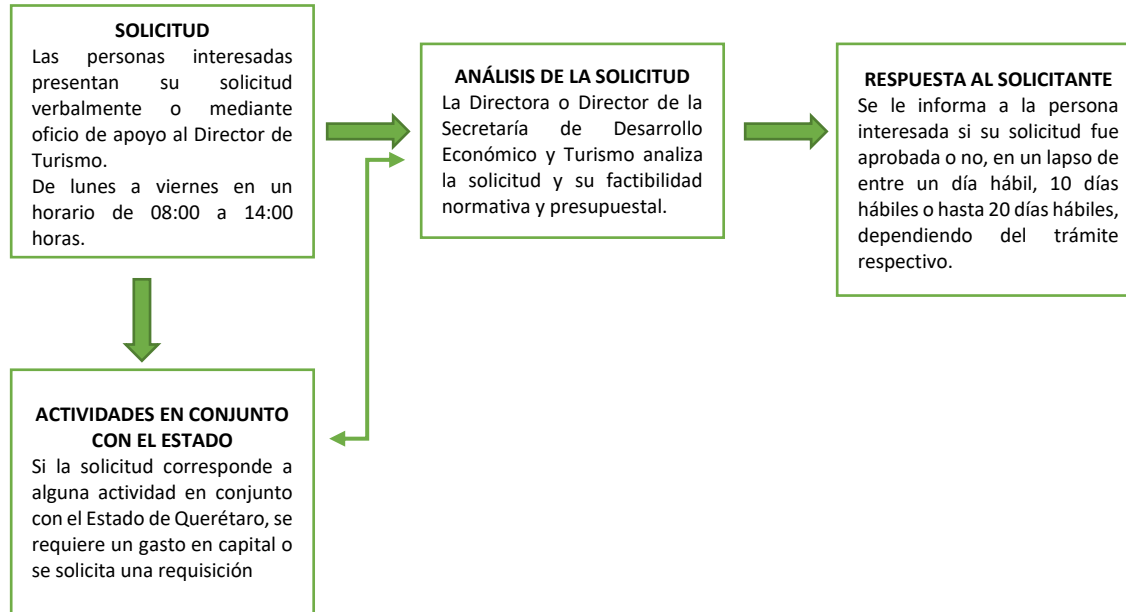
**SOLICITUD**
Las personas interesadas presentan su solicitud verbalmente o mediante oficio de apoyo al Director de Turismo.
De lunes a viernes en un horario de 08:00 a 14:00 horas.

**ANÁLISIS DE LA SOLICITUD**
La Directora o Director de la Secretaría de Desarrollo Económico y Turismo analiza la solicitud y su factibilidad normativa y presupuestal.

**RESPUESTA AL SOLICITANTE**
Se le informa a la persona interesada si su solicitud fue aprobada o no, en un lapso de entre un día hábil, 10 días hábiles o hasta 20 días hábiles, dependiendo del trámite respectivo.

**ACTIVIDADES EN CONJUNTO CON EL ESTADO**
Si la solicitud corresponde a alguna actividad en conjunto con el Estado de Querétaro, se requiere un gasto en capital o se solicita una requisición